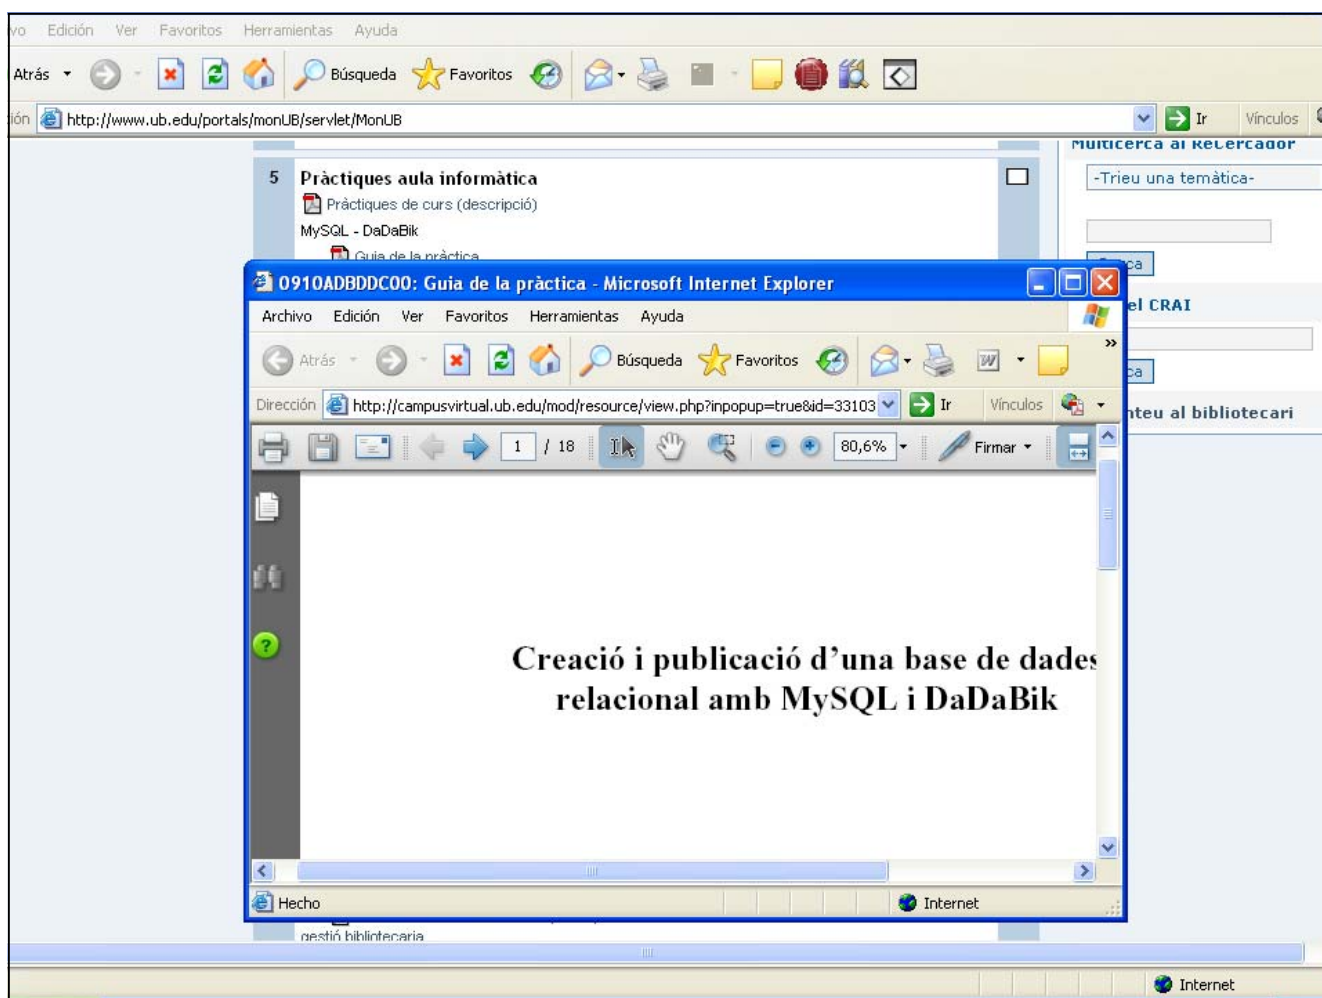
vo Edición Ver Favoritos Herramientas Ayuda

Atrás Búsqueda Favoritos

ión http://www.ub.edu/portals/monUB/servlet/MonUB Ir Vínculos

Multicerca al Recercador

-Trieu una temàtica-

5 Pràctiques aula informàtica

Pràctiques de curs (descripció)

MySQL - DaDaBik

Guia de la pràctica

0910ADBDDC00: Guia de la pràctica - Microsoft Internet Explorer

Archivo Edición Ver Favoritos Herramientas Ayuda

Atrás Búsqueda Favoritos

Dirección http://campusvirtual.ub.edu/mod/resource/view.php?inpopup=true&id=33103 Ir Vínculos

1 / 18 80,6% Firmar

Creació i publicació d'una base de dades relacional amb MySQL i DaDaBik

Hecho Internet

el CRAI

nteu al bibliotecari

gestió bibliotecaria

Internet